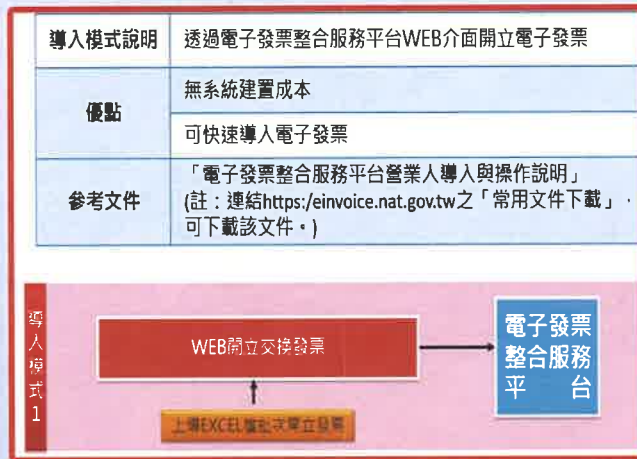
| 導入模式說明 | 透過電子發票整合服務平台WEB介面開立電子發票 |
|---|---|
| 優點 | 無系統建置成本 |
| | 可快速導入電子發票 |
| 參考文件 | 「電子發票整合服務平台營業人導入與操作說明」(註：連結https:/einvoice.nat.gov.tw之「常用文件下載」，可下載該文件。) |

導入模式1

WEB開立交換發票

上傳EXCEL檔批次開立發票

電子發票整合服務平台